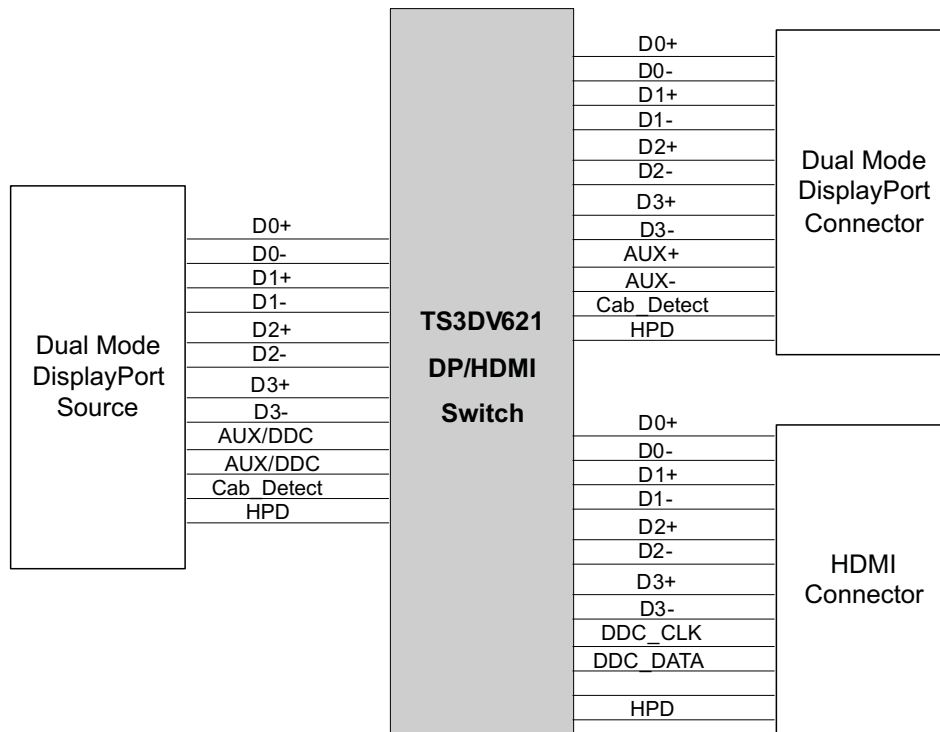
Dual Mode DisplayPort Source

D0+
D0-
D1+
D1-
D2+
D2-
D3+
D3-
AUX/DDC
AUX/DDC
Cab_Detect
HPD

TS3DV621
DP/HDMI
Switch

D0+
D0-
D1+
D1-
D2+
D2-
D3+
D3-
AUX+
AUX-
Cab_Detect
HPD

Dual Mode DisplayPort Connector

D0+
D0-
D1+
D1-
D2+
D2-
D3+
D3-
DDC_CLK
DDC_DATA
HPD

HDMI Connector